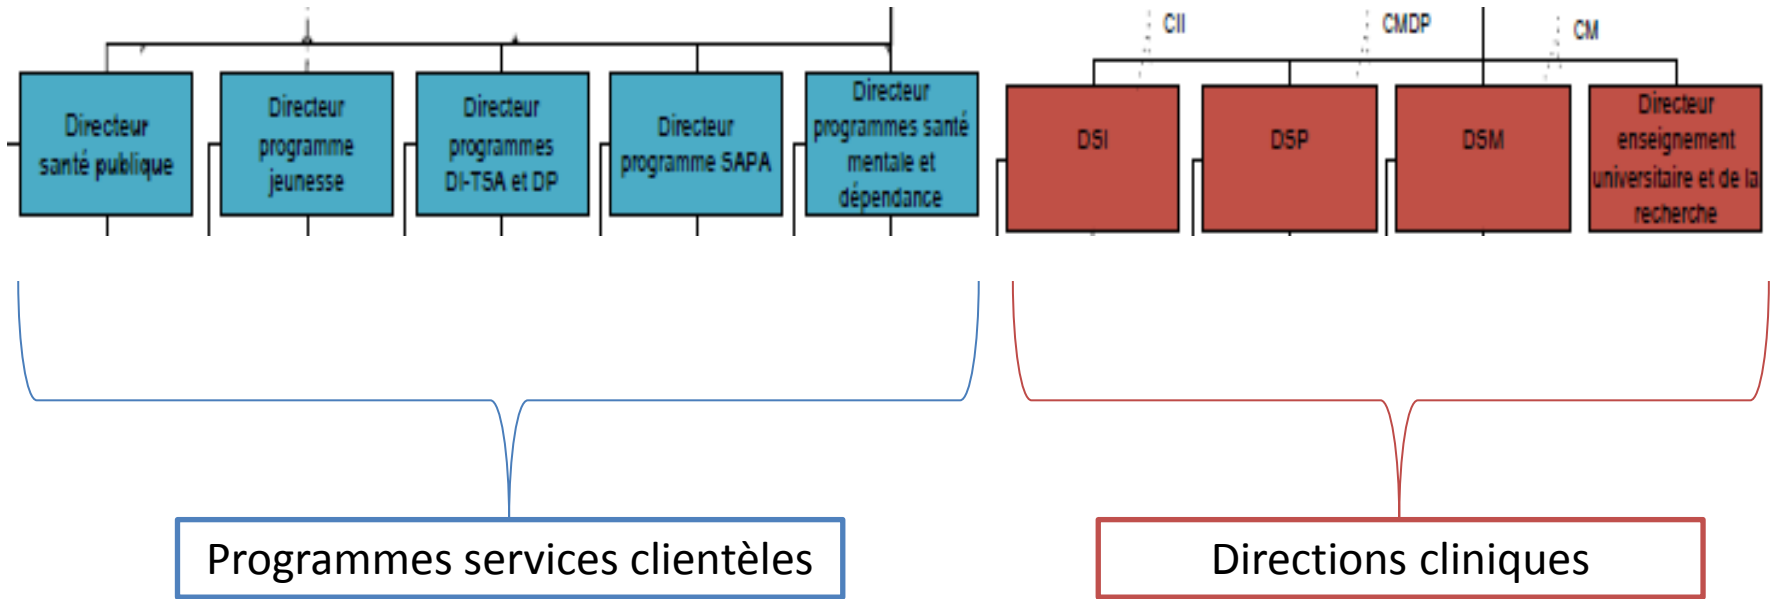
CII

CMDP

CM

Directeur santé publique

Directeur programme jeunesse

Directeur programmes DI-TSA et DP

Directeur programme SAPA

Directeur programmes santé mentale et dépendance

DSI

DSP

DSM

Directeur enseignement universitaire et de la recherche

Programmes services clientèles

Directions cliniques